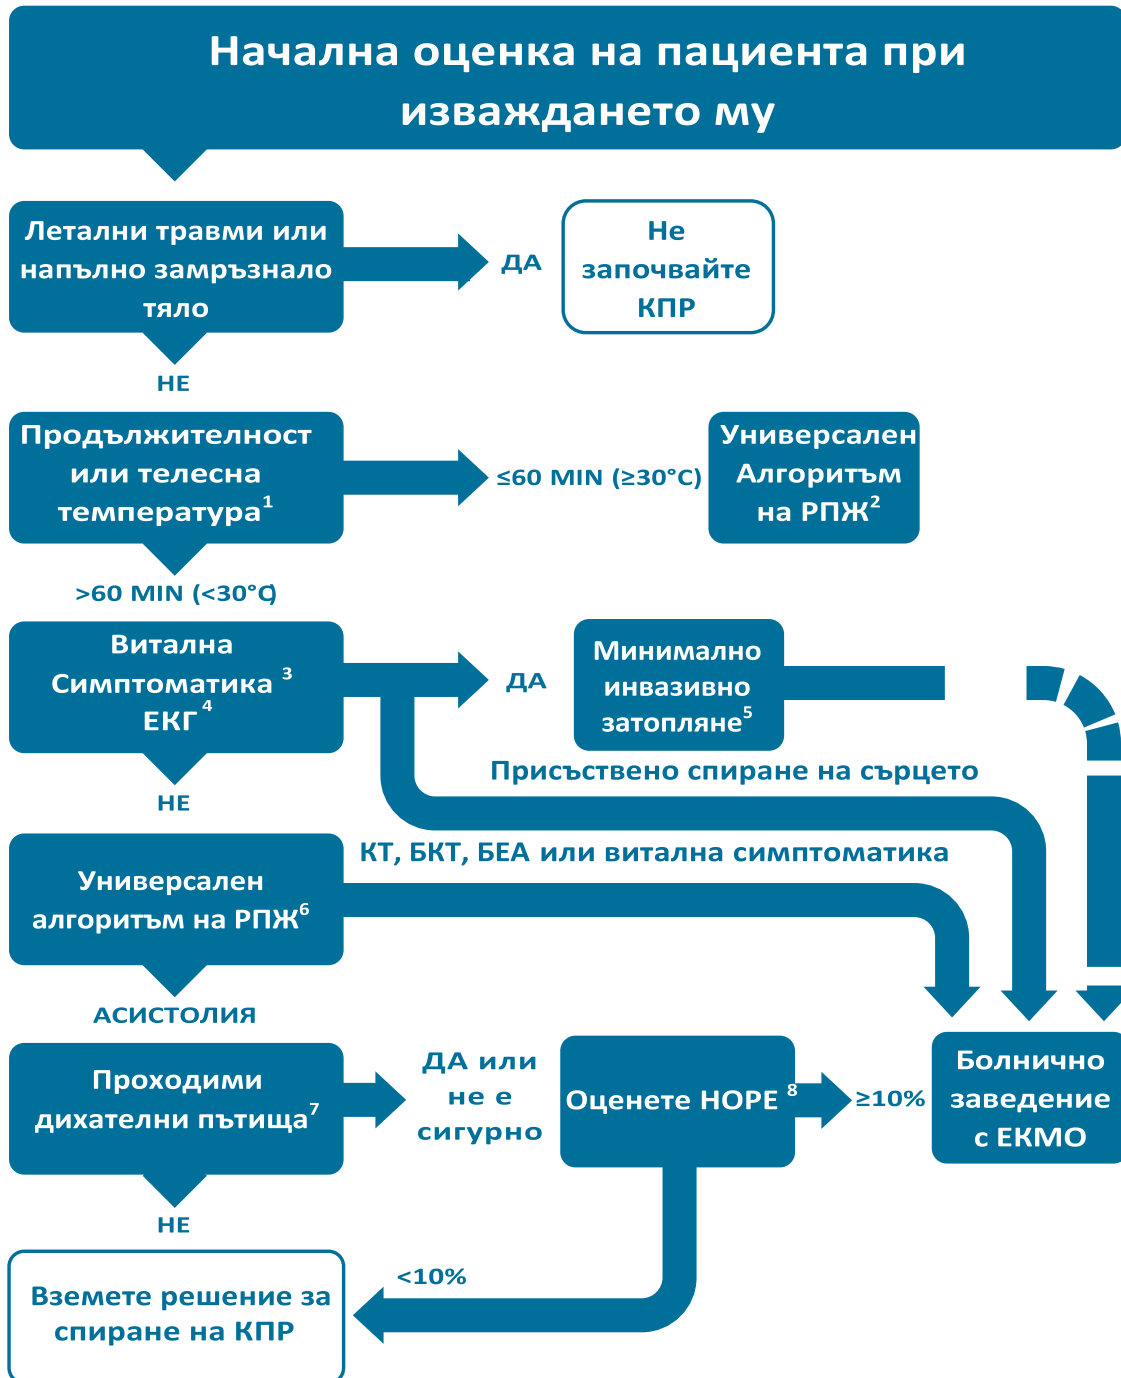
Начална оценка на пациента при изваждането му

Летални травми или напълно замръзнало тяло

ДА

Не започвайте КПР

НЕ

Продължителност или телесна температура$^1$

≤60 MIN (≥30°C)

Универсален Алгоритъм на РПЖ$^2$

>60 MIN (<30°C)

Витална Симптоматика $^3$ ЕКГ $^4$

ДА

Минимално инвазивно затопляне$^5$

Присъствено спиране на сърцето

НЕ

КТ, БКТ, БЕА или витална симптоматика

Универсален алгоритъм на РПЖ$^6$

АСИСТОЛИЯ

Проходими дихателни пътища$^7$

ДА или не е сигурно

Оценете HOPE $^8$

≥10%

Болнично заведение с ЕКМО

НЕ

<10%

Вземете решение за спиране на КПР